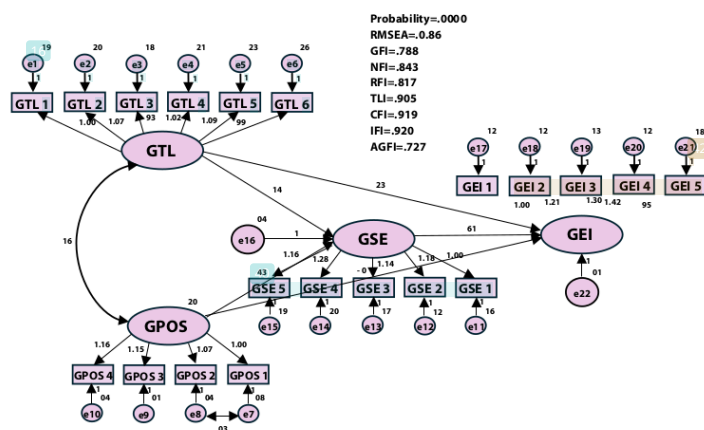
Probability=.0000
RMSEA=.0.86
GFI=.788
NFI=.843
RFI=.817
TLI=.905
CFI=.919
IFI=.920
AGFI=.727

19 e1 1
20 e2 1
18 e3 1
21 e4 1
23 e5 1
26 e6 1

GTL 1 GTL 2 GTL 3 GTL 4 GTL 5 GTL 6
1.00 1.07 93 1.02 1.09 99

GTL

14
23

12 e17 1
12 e18 1
13 e19 1
12 e20 1
18 e21 1

GEI 1 GEI 2 GEI 3 GEI 4 GEI 5
1.00 1.21 1.30 1.42 95

16

04
e16 1
GSE
61
GEI
1.16 1.28 -0 1.14 1.18 1.00

43
GSE 5 GSE 4 GSE 3 GSE 2 GSE 1
20
1 19 1 20 1 17 1 12 1 16
e15 e14 e13 e12 e11

1 01
e22

GPOS
1.16 1.15 1.07 1.00
GPOS 4 GPOS 3 GPOS 2 GPOS 1
1 04 1 01 1 04 1 08
e10 e9 e8 e7
03